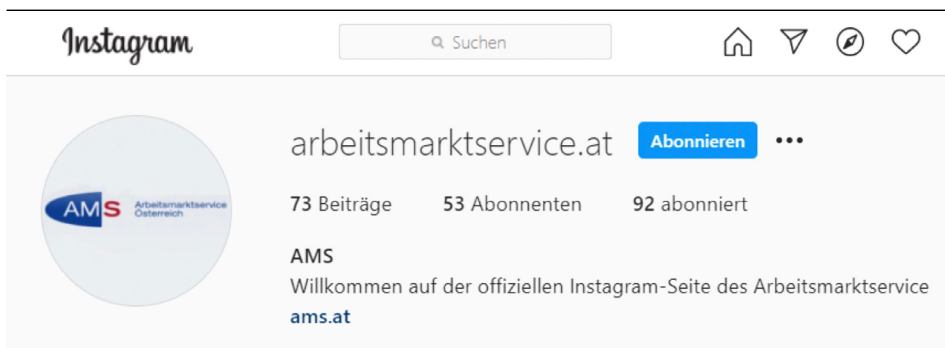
Instagram

Suchen

AMS Arbeitsmarktservice Österreich

arbeitsmarktservice.at Abonnieren •••

73 Beiträge 53 Abonnenten 92 abonniert

AMS

Willkommen auf der offiziellen Instagram-Seite des Arbeitsmarktservice

ams.at